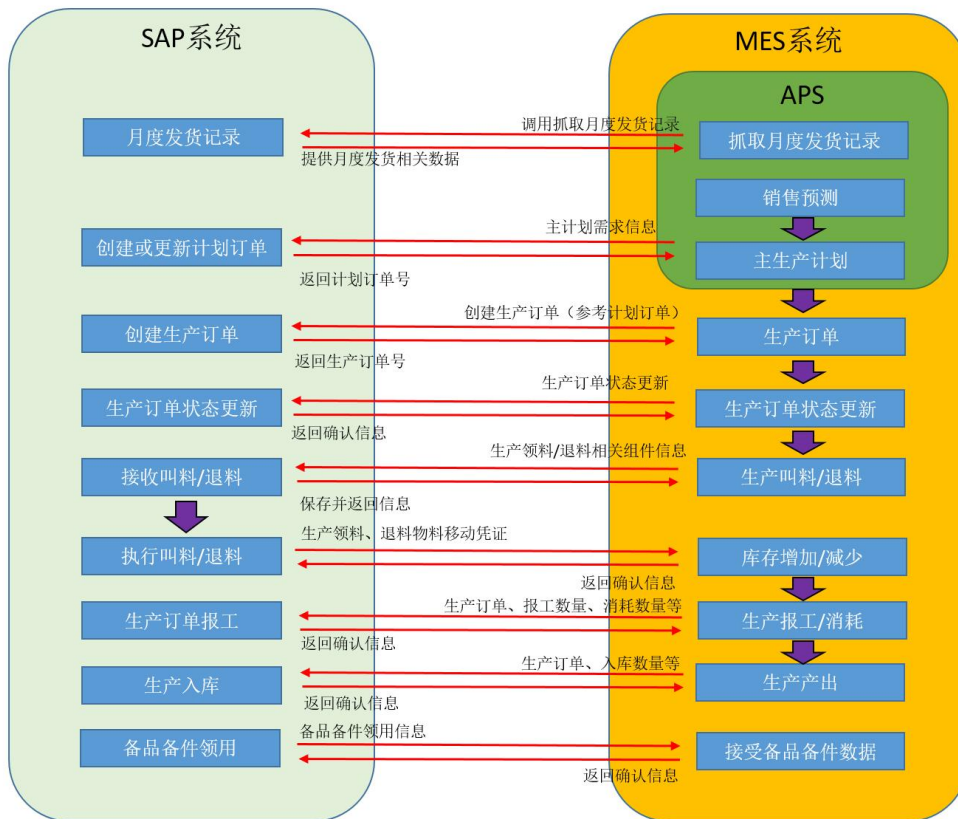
SAP系统

MES系统

APS

月度发货记录

调用抓取月度发货记录

抓取月度发货记录

提供月度发货相关数据

销售预测

创建或更新计划订单

主计划需求信息

主生产计划

返回计划订单号

创建生产订单

创建生产订单（参考计划订单）

生产订单

返回生产订单号

生产订单状态更新

生产订单状态更新

生产订单状态更新

返回确认信息

接收叫料/退料

生产领料/退料相关组件信息

生产叫料/退料

保存并返回信息

执行叫料/退料

生产领料、退料物料移动凭证

库存增加/减少

返回确认信息

生产订单报工

生产订单、报工数量、消耗数量等

生产报工/消耗

返回确认信息

生产入库

生产订单、入库数量等

生产产出

返回确认信息

备品备件领用

备品备件领用信息

接受备品备件数据

返回确认信息